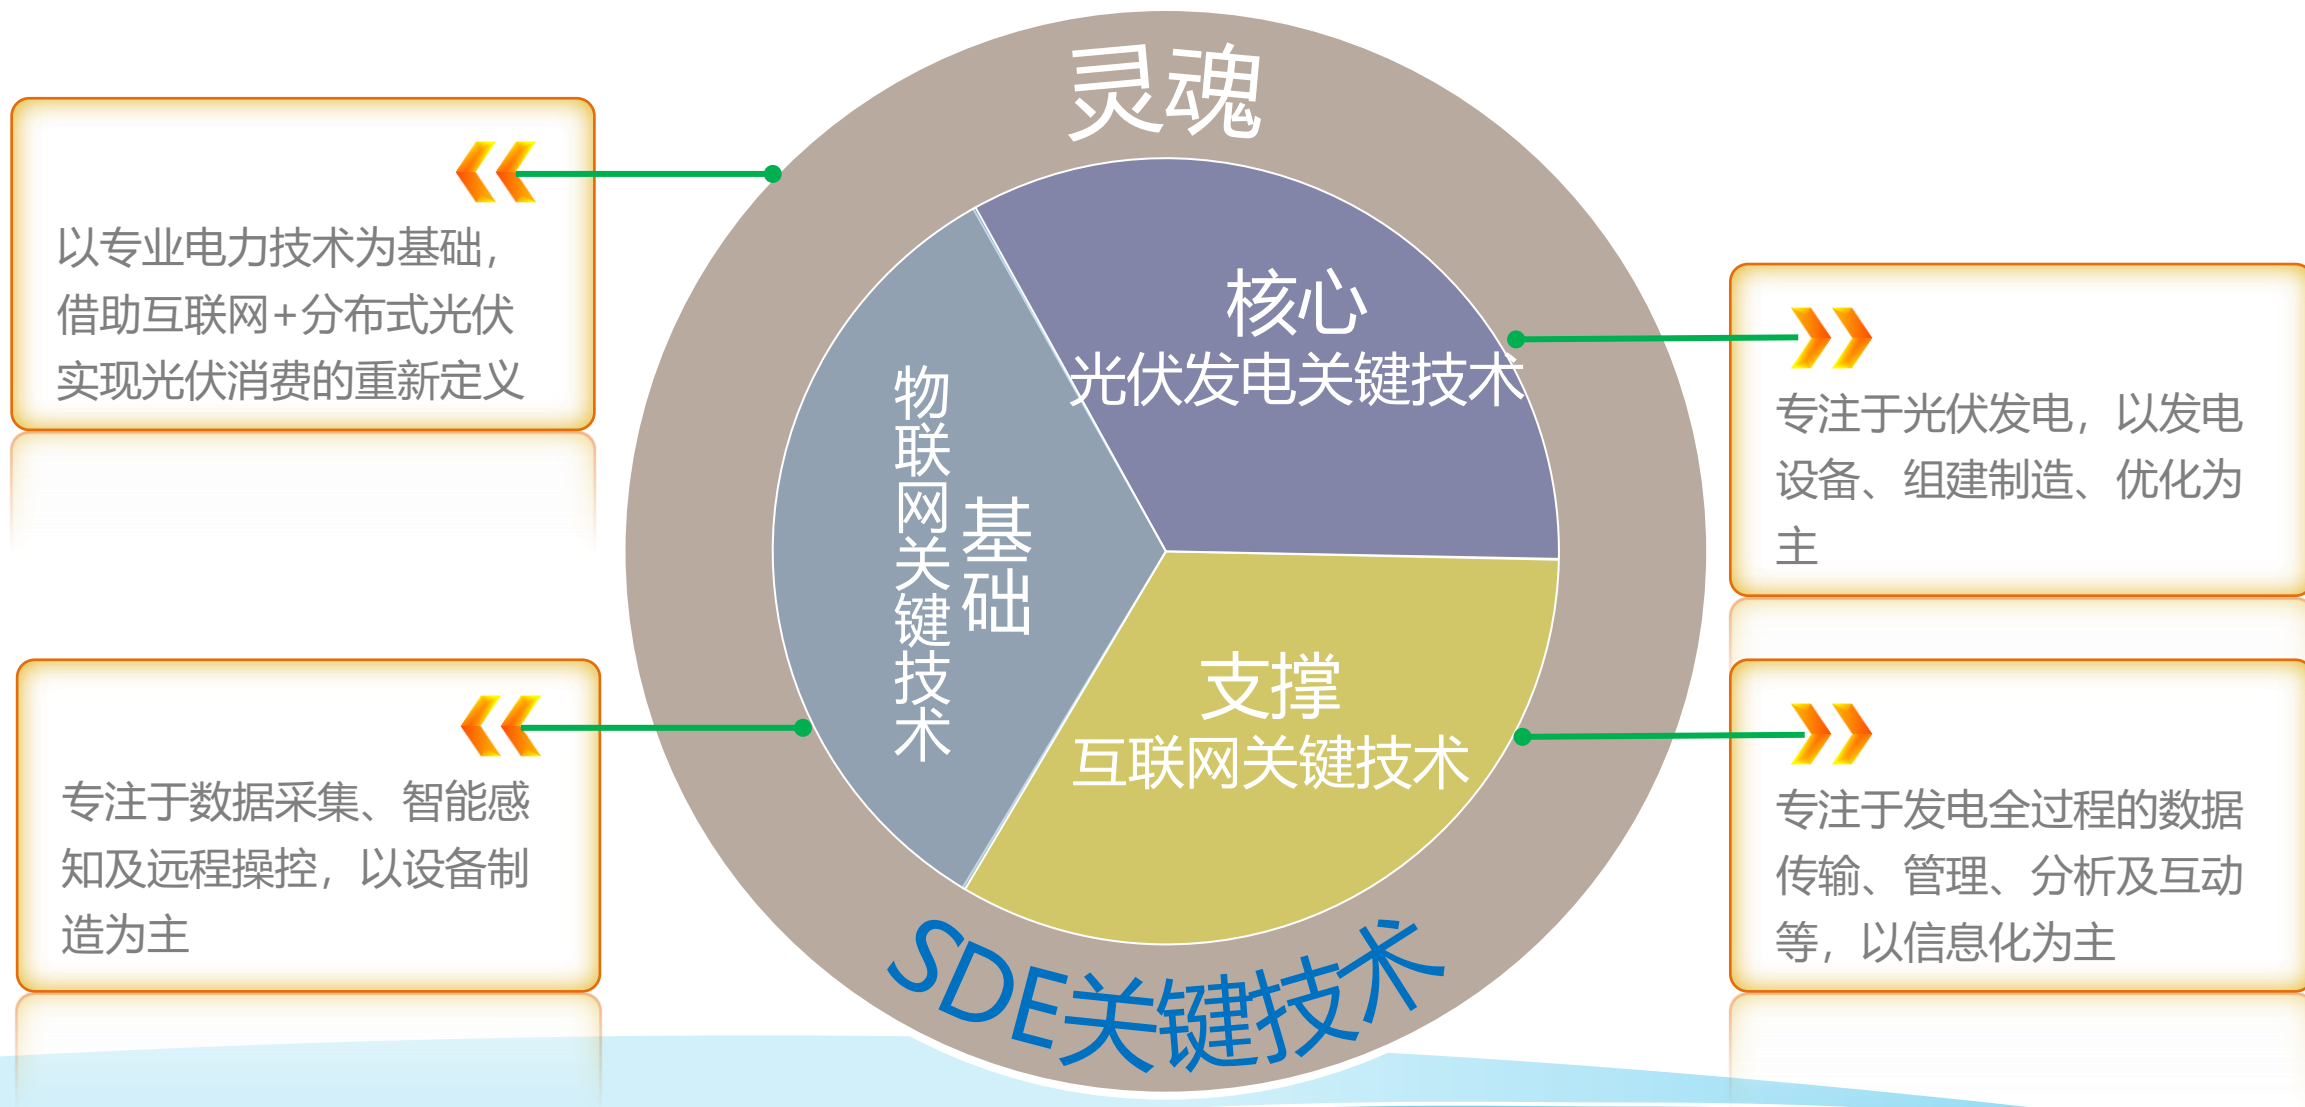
灵魂

以专业电力技术为基础，借助互联网+分布式光伏实现光伏消费的重新定义

核心
光伏发电关键技术

专注于光伏发电，以发电设备、组建制造、优化为主

物联网关键技术
基础

支撑
互联网关键技术

专注于数据采集、智能感知及远程操控，以设备制造为主

专注于发电全过程的数据传输、管理、分析及互动等，以信息化为主

SDE关键技术